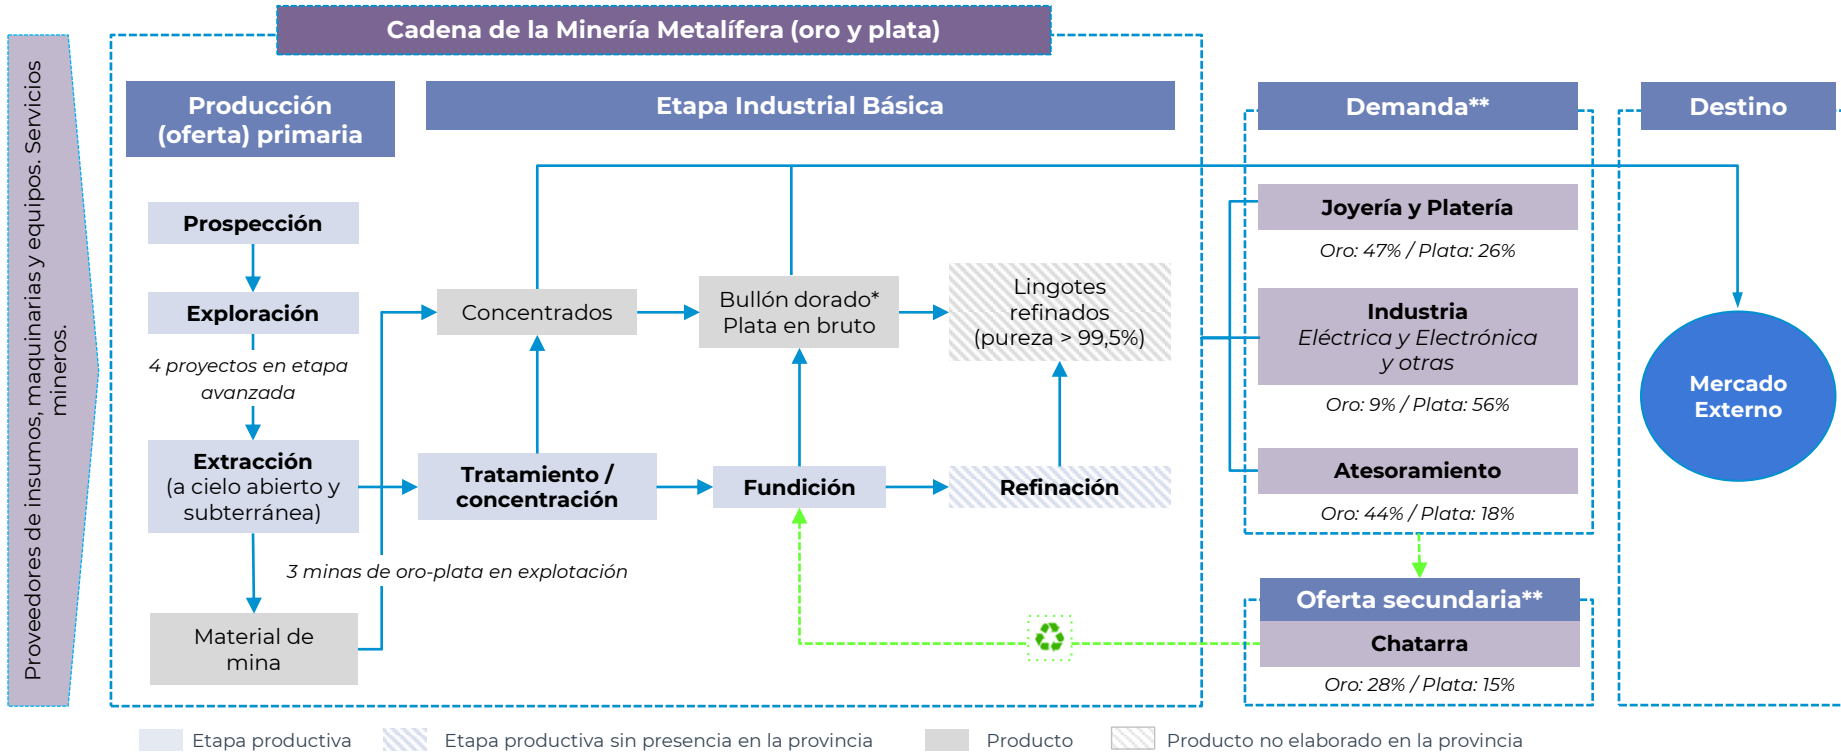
Proveedores de insumos, maquinarias y equipos. Servicios mineros.

Cadena de la Minería Metalífera (oro y plata)

Producción (oferta) primaria

Etapa Industrial Básica

Demanda**

Destino

Prospección

Exploración

4 proyectos en etapa avanzada

Extracción (a cielo abierto y subterránea)

3 minas de oro-plata en explotación

Material de mina

Concentrados

Tratamiento / concentración

Bullón dorado* Plata en bruto

Fundición

Lingotes refinados (pureza > 99,5%)

Refinación

Joyería y Platería

Oro: 47% / Plata: 26%

Industria Eléctrica y Electrónica y otras

Oro: 9% / Plata: 56%

Atesoramiento

Oro: 44% / Plata: 18%

Oferta secundaria**

Chatarra

Oro: 28% / Plata: 15%

Mercado Externo

Etapa productiva
Etapa productiva sin presencia en la provincia
Producto
Producto no elaborado en la provincia